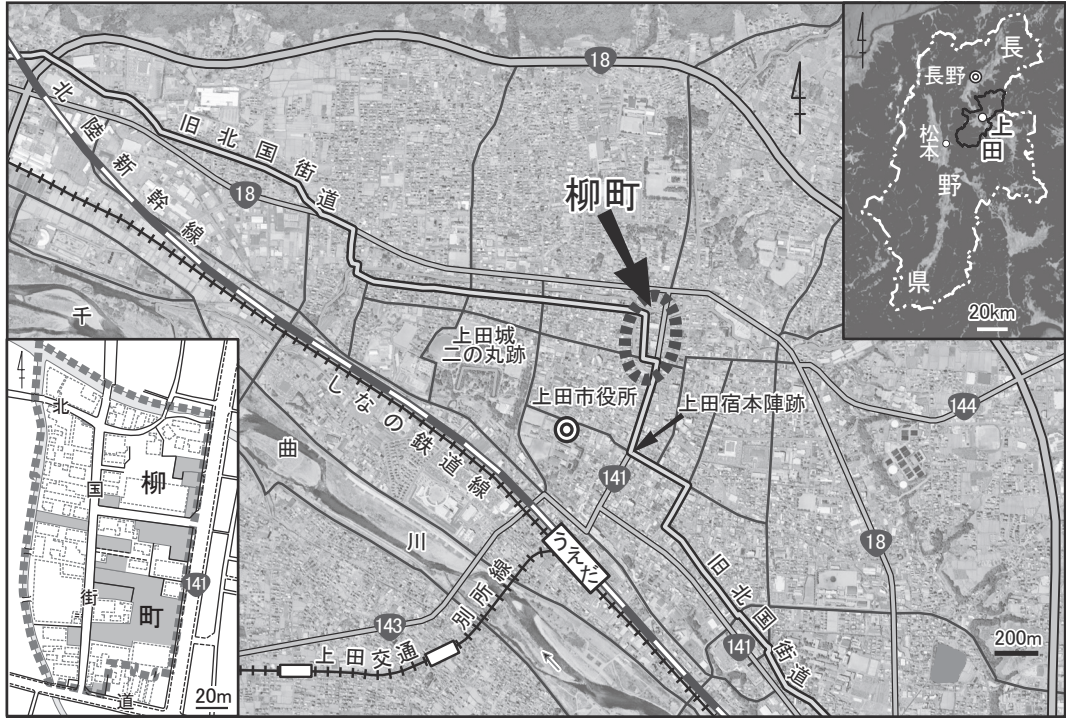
18
旧北国街道
北陸新幹線
18
柳町
上田城二の丸跡
上田市役所
上田宿本陣跡
しなの鉄道線
千
曲
川
141
うえだ
別所線
上田交通
143
旧北国街道
141
18
144
200m
長
長野
上
田
松本
野
県
20km
北
国
街
道
柳
町
141
20m